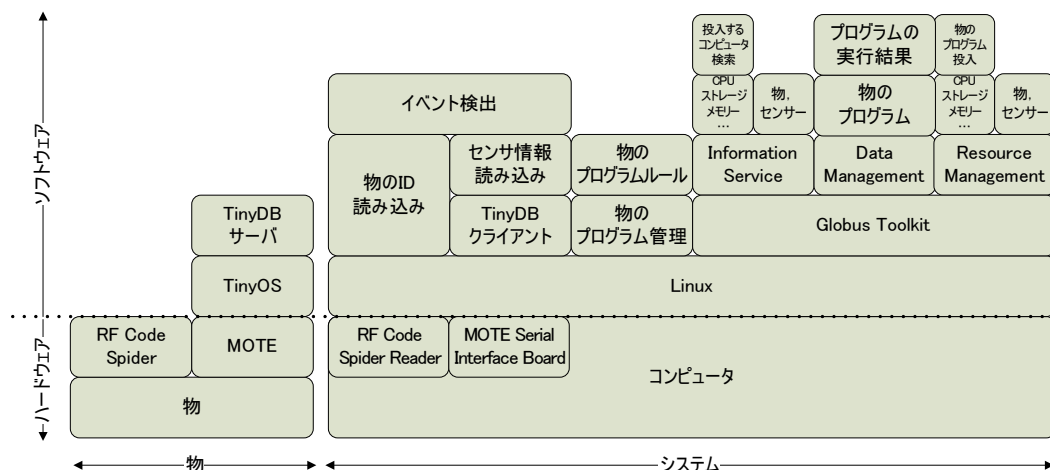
ソフトウェア

ハードウェア

TinyDB
サーバ

TinyOS

RF Code
Spider

MOTE

物

イベント検出

物のID
読み込み

センサ情報
読み込み

物の
プログラムルール

TinyDB
クライアント

物の
プログラム管理

投入する
コンピュータ
検索

CPU
ストレージ
メモリー
…

物,
センサー

Information
Service

プログラムの
実行結果

物の
プログラム

Data
Management

物の
プログラム
投入

CPU
ストレージ
メモリー
…

物,
センサー

Resource
Management

Globus Toolkit

Linux

RF Code
Spider Reader

MOTE Serial
Interface Board

コンピュータ

物

システム